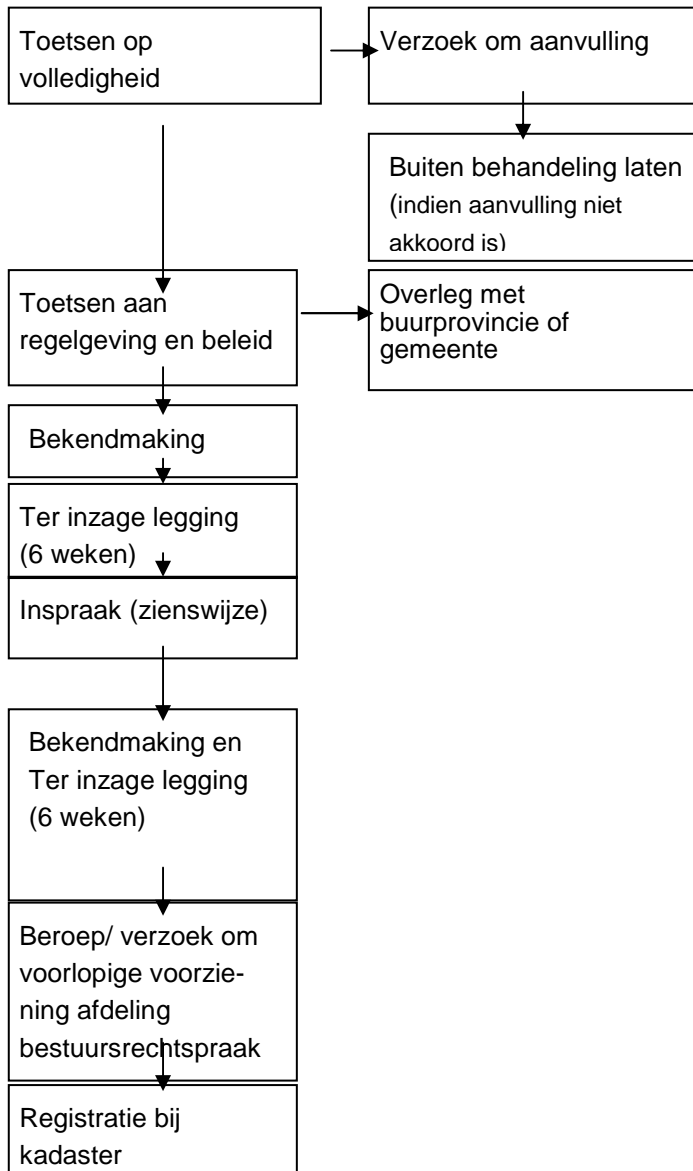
Toetsen op volledigheid

Verzoek om aanvulling

Buiten behandeling laten (indien aanvulling niet akkoord is)

Toetsen aan regelgeving en beleid

Overleg met buurprovincie of gemeente

Bekendmaking

Ter inzage legging (6 weken)

Inspraak (zienswijze)

Bekendmaking en Ter inzage legging (6 weken)

Beroep/ verzoek om voorlopige voorziening afdeling bestuursrechtspraak

Registratie bij kadaster